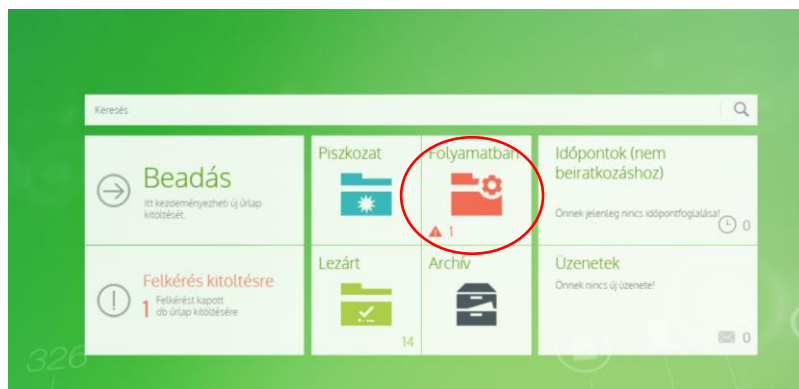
Keresés

Beadás
Itt kezdeményezheti új űrlap kitöltését.

Piszkozat

Folyamatban
1

Időpontok (nem beiratkozáshoz)
Önnek jelenleg nincs időpontfoglalása!
0

Felkérés kitöltésre
1 Felkérést kapott db űrlap kitöltésére

Lezárt
14

Archív

Üzenetek
Önnek nincs új üzenete!
0

326